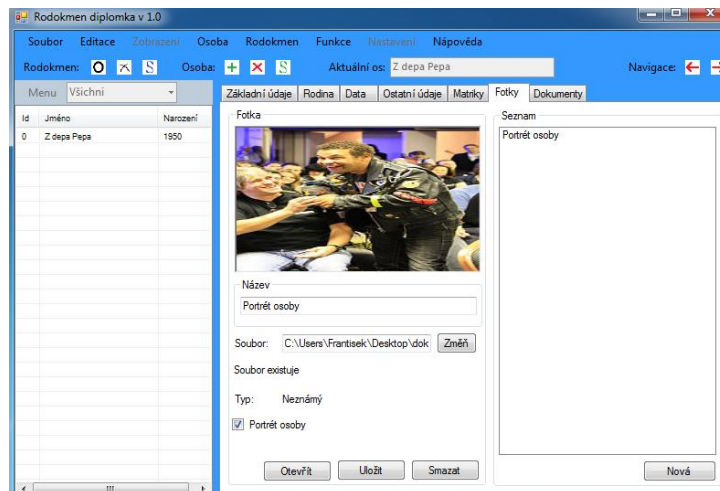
Rodokmen diplomka v 1.0

Soubor Editace Zobrazení Osoba Rodokmen Funkce Nastavení Nápověda

Rodokmen: O ⌅ S Osoba: + ✕ S Aktuální os: Z depa Pepa Navigace:

Menu Všichni

| Id | Jméno | Narození |
|---|---|---|
| 0 | Z depa Pepa | 1950 |

Základní údaje Rodina Data Ostatní údaje Matriky Fotky Dokumenty

Fotka

Název

Portrét osoby

Soubor: C:\Users\Frantisek\Desktop\dok Změň

Soubor existuje

Typ: Neznámý

Portrét osoby

Otevřít Uložit Smazat

Seznam

Portrét osoby

Nová